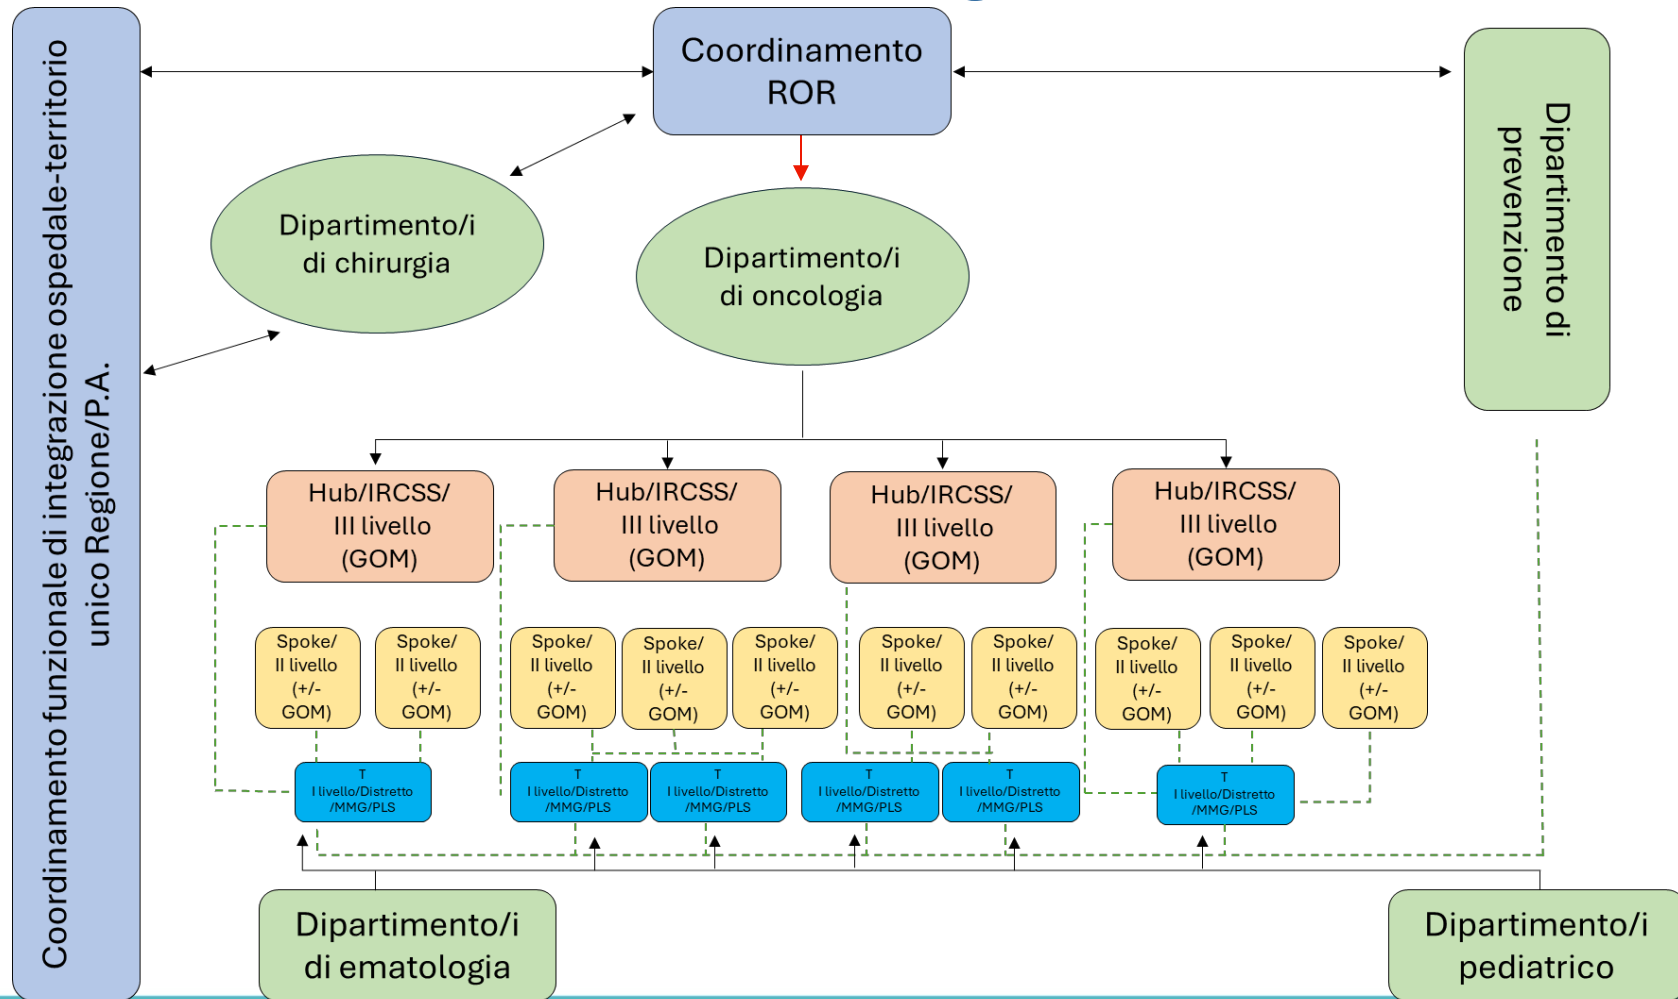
Coordinamento funzionale di integrazione ospedale-territorio unico Regione/P.A.

Coordinamento ROR

Dipartimento di prevenzione

Dipartimento/i di chirurgia

Dipartimento/i di oncologia

Hub/IRCSS/ III livello (GOM)

Hub/IRCSS/ III livello (GOM)

Hub/IRCSS/ III livello (GOM)

Hub/IRCSS/ III livello (GOM)

Spoke/ II livello (+/- GOM)

Spoke/ II livello (+/- GOM)

Spoke/ II livello (+/- GOM)

Spoke/ II livello (+/- GOM)

Spoke/ II livello (+/- GOM)

Spoke/ II livello (+/- GOM)

Spoke/ II livello (+/- GOM)

Spoke/ II livello (+/- GOM)

Spoke/ II livello (+/- GOM)

Spoke/ II livello (+/- GOM)

T I livello/Distretto /MMG/PLS

T I livello/Distretto /MMG/PLS

T I livello/Distretto /MMG/PLS

T I livello/Distretto /MMG/PLS

T I livello/Distretto /MMG/PLS

T I livello/Distretto /MMG/PLS

Dipartimento/i di ematologia

Dipartimento/i pediatrico